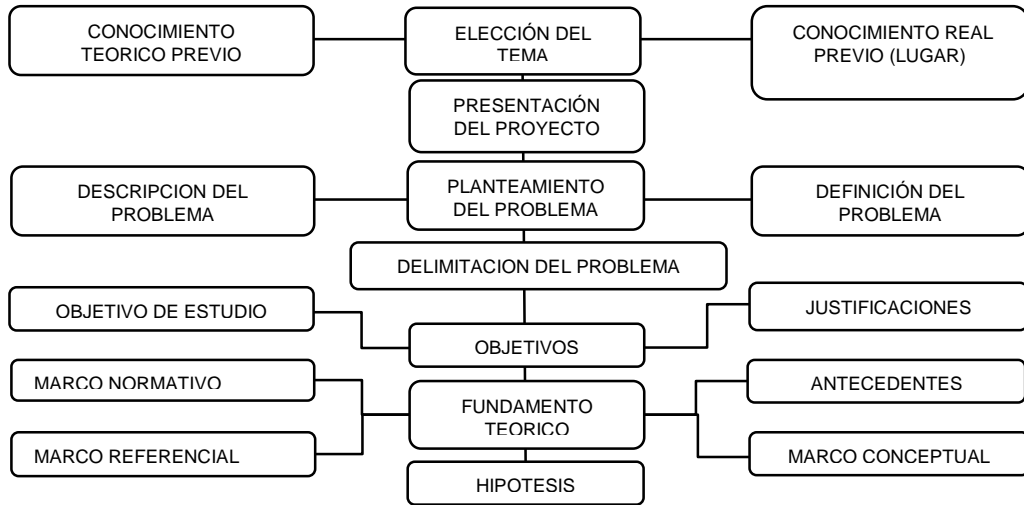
CONOCIMIENTO TEORICO PREVIO

ELECCIÓN DEL TEMA

CONOCIMIENTO REAL PREVIO (LUGAR)

PRESENTACIÓN DEL PROYECTO

DESCRIPCION DEL PROBLEMA

PLANTEAMIENTO DEL PROBLEMA

DEFINICIÓN DEL PROBLEMA

DELIMITACION DEL PROBLEMA

OBJETIVO DE ESTUDIO

JUSTIFICACIONES

OBJETIVOS

MARCO NORMATIVO

ANTECEDENTES

FUNDAMENTO TEORICO

MARCO REFERENCIAL

MARCO CONCEPTUAL

HIPOTESIS